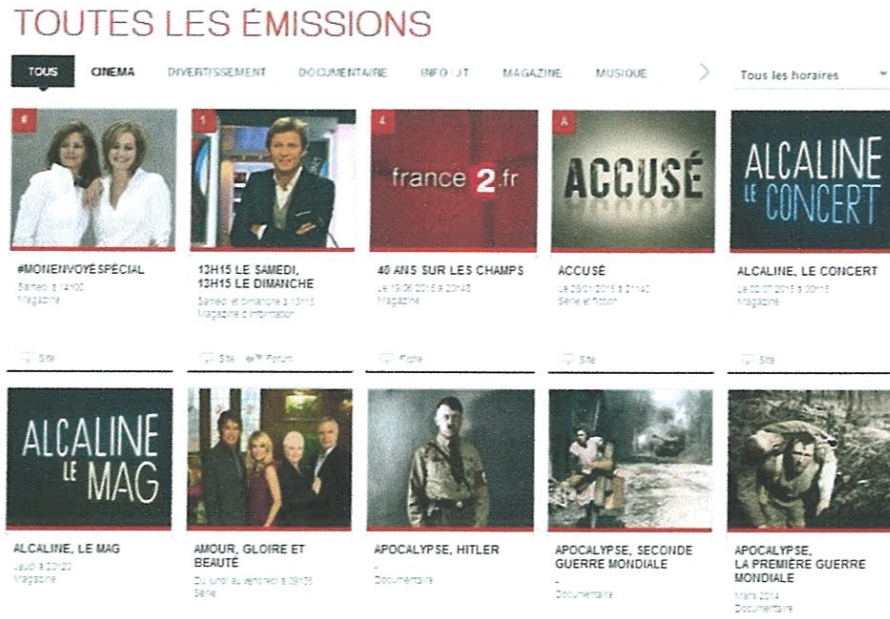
TOUTES LES ÉMISSIONS

TOUS CINEMA DIVERTISSEMENT DOCUMENTAIRE INFO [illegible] MAGAZINE MUSIQUE Tous les horaires

#

#MONENVOYÉSPÉCIAL
Samedi à 14h00
Magazine

Site

1

13H15 LE SAMEDI, 13H15 LE DIMANCHE
Samedi et dimanche à 13h15
Magazine d'information

Site Forum

4

france 2.fr

40 ANS SUR LES CHAMPS
Le 19/06/2015 à 20h45
Magazine

Fiche

A

ACCUSÉ

ACCUSÉ
Le 29/01/2015 à 21h40
Série et fiction

Site

ALCALINE LE CONCERT

ALCALINE, LE CONCERT
Le 02/07/2015 à 00h15
Magazine

Site

ALCALINE LE MAG

ALCALINE, LE MAG
Jeudi à 23h20
Magazine

AMOUR, GLOIRE ET BEAUTÉ
Du lundi au vendredi à 09h35
Série

APOCALYPSE, HITLER
-
Documentaire

APOCALYPSE, SECONDE GUERRE MONDIALE
-
Documentaire

APOCALYPSE, LA PREMIÈRE GUERRE MONDIALE
Mars 2014
Documentaire